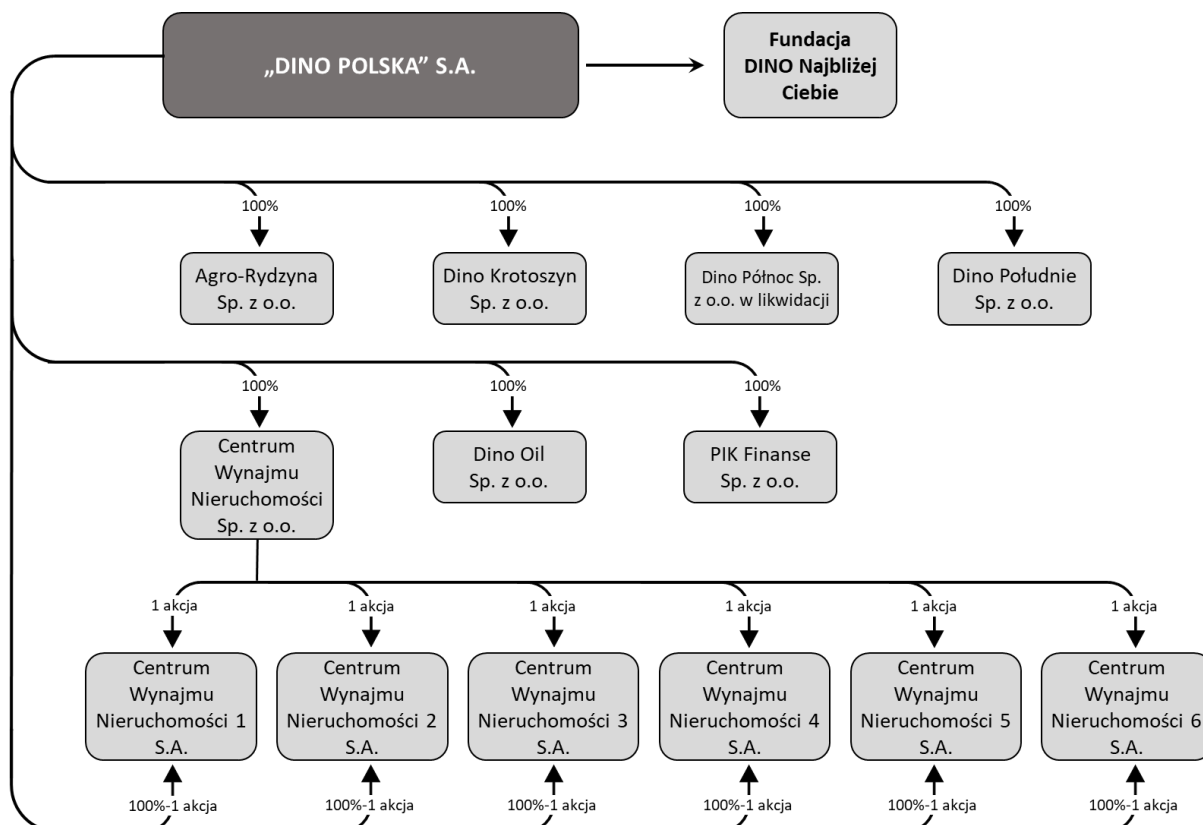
„DINO POLSKA" S.A.

Fundacja DINO Najbliżej Ciebie

100%
Agro-Rydzyna Sp. z o.o.

100%
Dino Krotoszyn Sp. z o.o.

100%
Dino Północ Sp. z o.o. w likwidacji

100%
Dino Południe Sp. z o.o.

100%
Centrum Wynajmu Nieruchomości Sp. z o.o.

100%
Dino Oil Sp. z o.o.

100%
PIK Finanse Sp. z o.o.

1 akcja
Centrum Wynajmu Nieruchomości 1 S.A.
100%-1 akcja

1 akcja
Centrum Wynajmu Nieruchomości 2 S.A.
100%-1 akcja

1 akcja
Centrum Wynajmu Nieruchomości 3 S.A.
100%-1 akcja

1 akcja
Centrum Wynajmu Nieruchomości 4 S.A.
100%-1 akcja

1 akcja
Centrum Wynajmu Nieruchomości 5 S.A.
100%-1 akcja

1 akcja
Centrum Wynajmu Nieruchomości 6 S.A.
100%-1 akcja